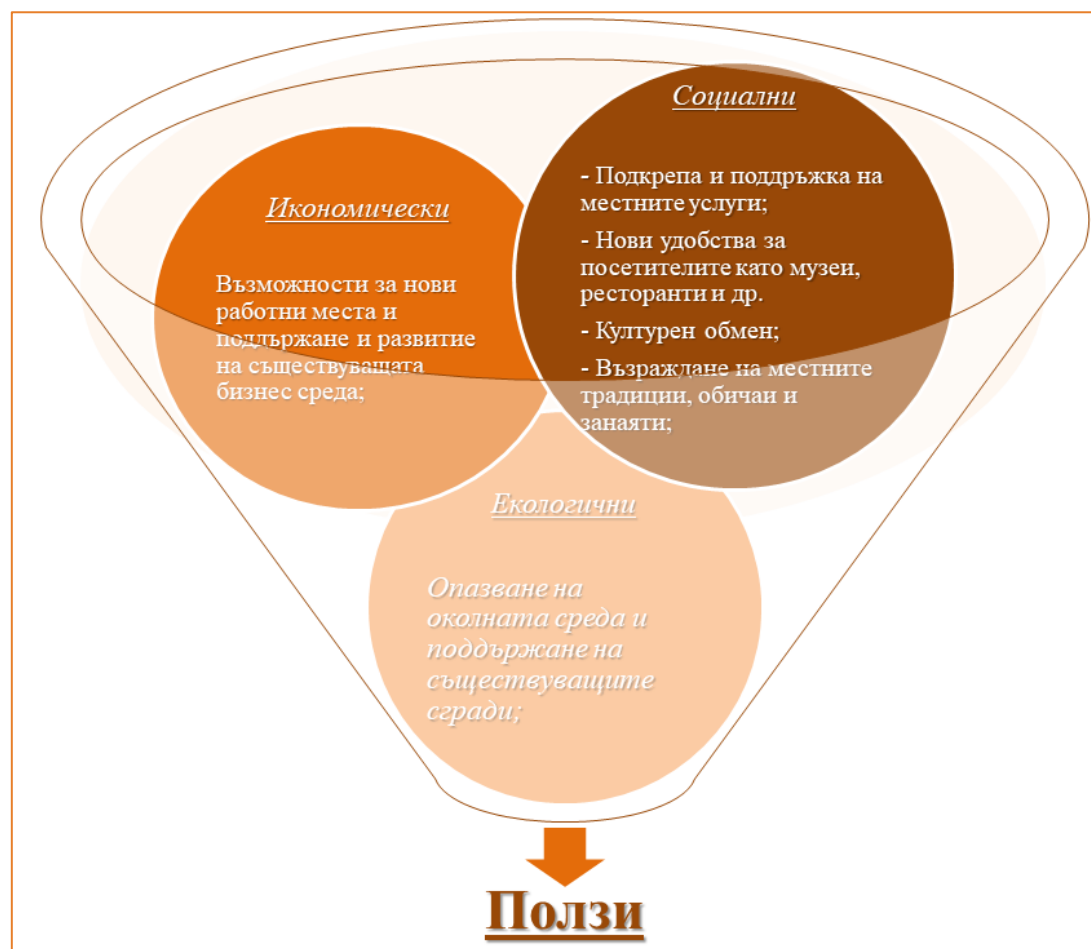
Икономически

Възможности за нови работни места и поддържане и развитие на съществуващата бизнес среда;

Социални

- Подкрепа и поддръжка на местните услуги;

- Нови удобства за посетителите като музеи, ресторанти и др.

- Културен обмен;

- Възраждане на местните традиции, обичаи и занаяти;

Екологични

Опазване на околната среда и поддържане на съществуващите сгради;

Ползи